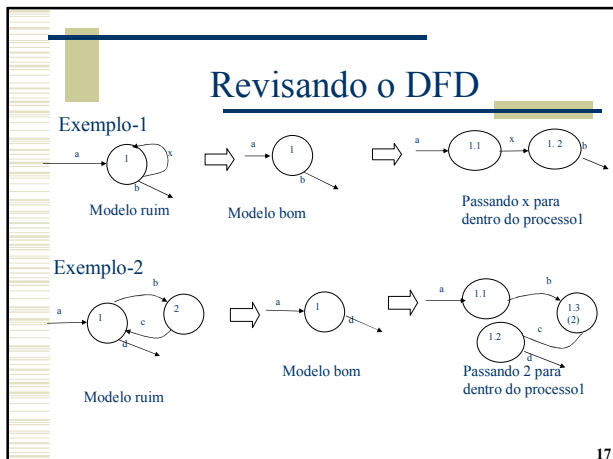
Revisando o DFD

Exemplo-1

a
1
x
b
Modelo ruim

a
1
b
Modelo bom

a
1.1
x
1. 2
b
Passando x para dentro do processo1

Exemplo-2

a
1
b
2
c
d
Modelo ruim

a
1
d
Modelo bom

a
1.1
b
1.3 (2)
1.2
c
d
Passando 2 para dentro do processo1

17